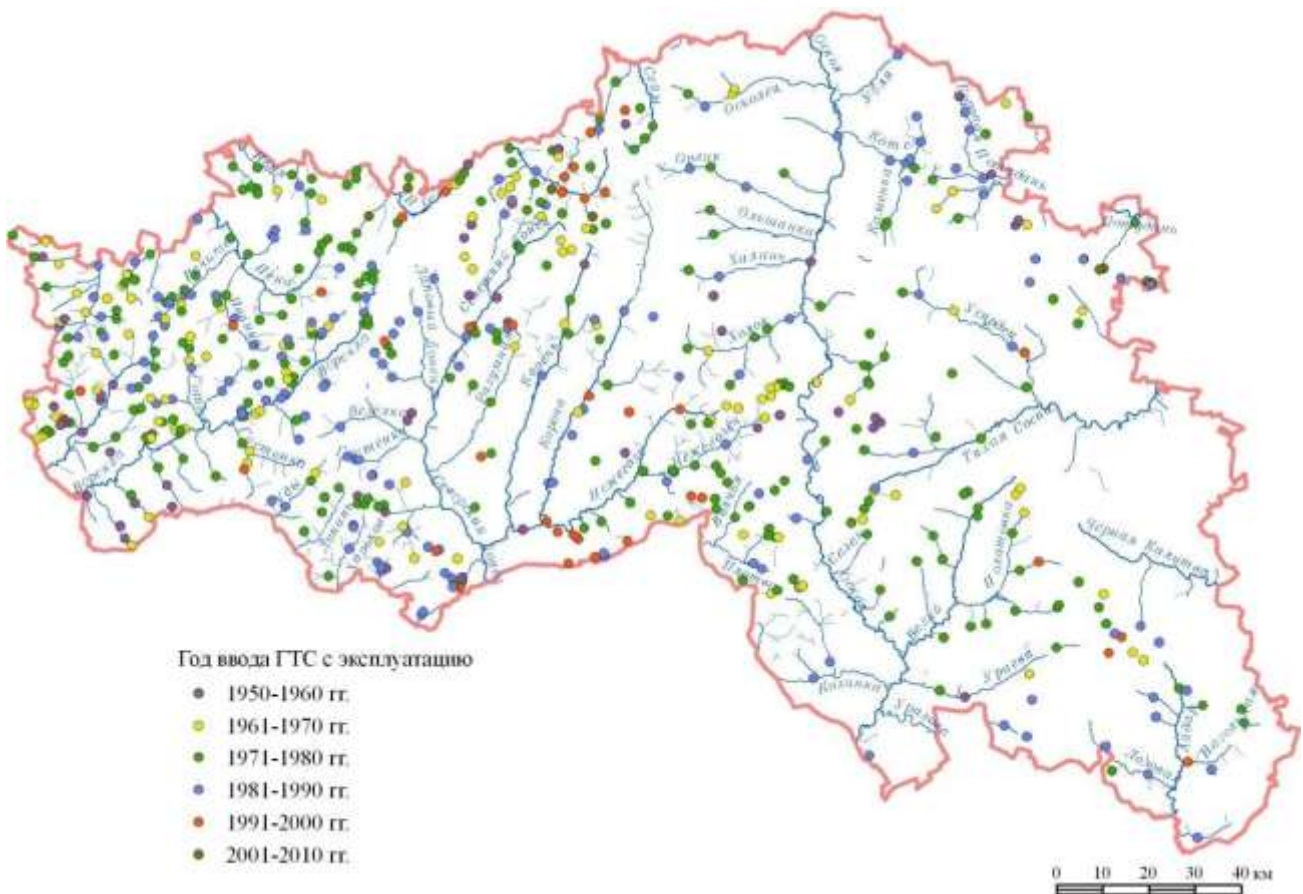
Оскол
Уразова
Котел
Оскол
Ольшанка
Халань
Тихая Сосна
Черная Калитва
Валуй
Уразова
Ураева
Полатовка
Айдар
Псёл
Ворскла
Везелка
Нежеголь
Короча
Корень
Северский Донец
Липовый Донец
Разумная
Лопань

Год ввода ГТС с эксплуатацию
1950-1960 гг.
1961-1970 гг.
1971-1980 гг.
1981-1990 гг.
1991-2000 гг.
2001-2010 гг.

0 10 20 30 40 км